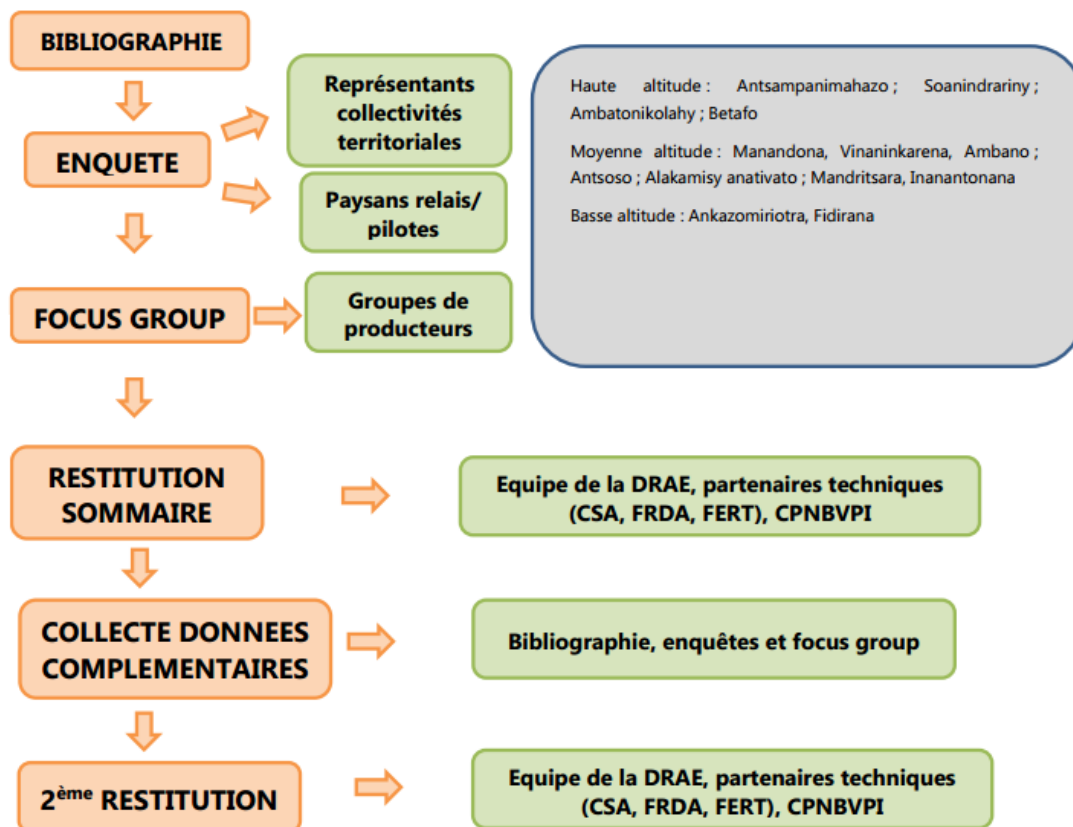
BIBLIOGRAPHIE

ENQUETE

Représentants collectivités territoriales

Paysans relais/ pilotes

Haute altitude : Antsampanimahazo ; Soanindrariny ; Ambatonikolahy ; Betafo

Moyenne altitude : Manandona, Vinaninkarena, Ambano ; Antsoso ; Alakamisy anativato ; Mandritsara, Inanantonana

Basse altitude : Ankazomiriotra, Fidirana

FOCUS GROUP

Groupes de producteurs

RESTITUTION SOMMAIRE

Equipe de la DRAE, partenaires techniques (CSA, FRDA, FERT), CPNBVPI

COLLECTE DONNEES COMPLEMENTAIRES

Bibliographie, enquêtes et focus group

2$^{ème}$ RESTITUTION

Equipe de la DRAE, partenaires techniques (CSA, FRDA, FERT), CPNBVPI